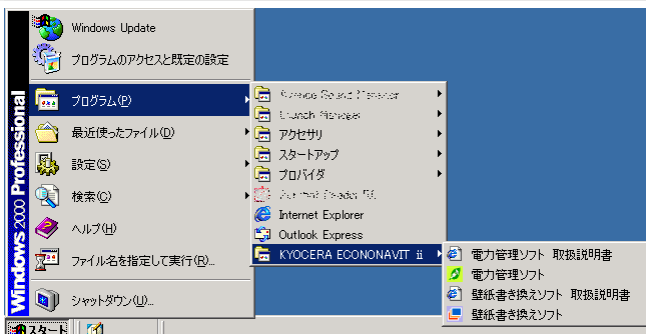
Windows 2000 Professional

Windows Update

プログラムのアクセスと既定の設定

プログラム(P)

最近使ったファイル(D)

設定(S)

検索(C)

ヘルプ(H)

ファイル名を指定して実行(R)...

シャットダウン(U)...

スタート

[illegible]

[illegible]

アクセサリ

スタートアップ

プロバイダ

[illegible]

Internet Explorer

Outlook Express

KYOCERA ECONONAVIT ii

電力管理ソフト 取扱説明書

電力管理ソフト

壁紙書き換えソフト 取扱説明書

壁紙書き換えソフト